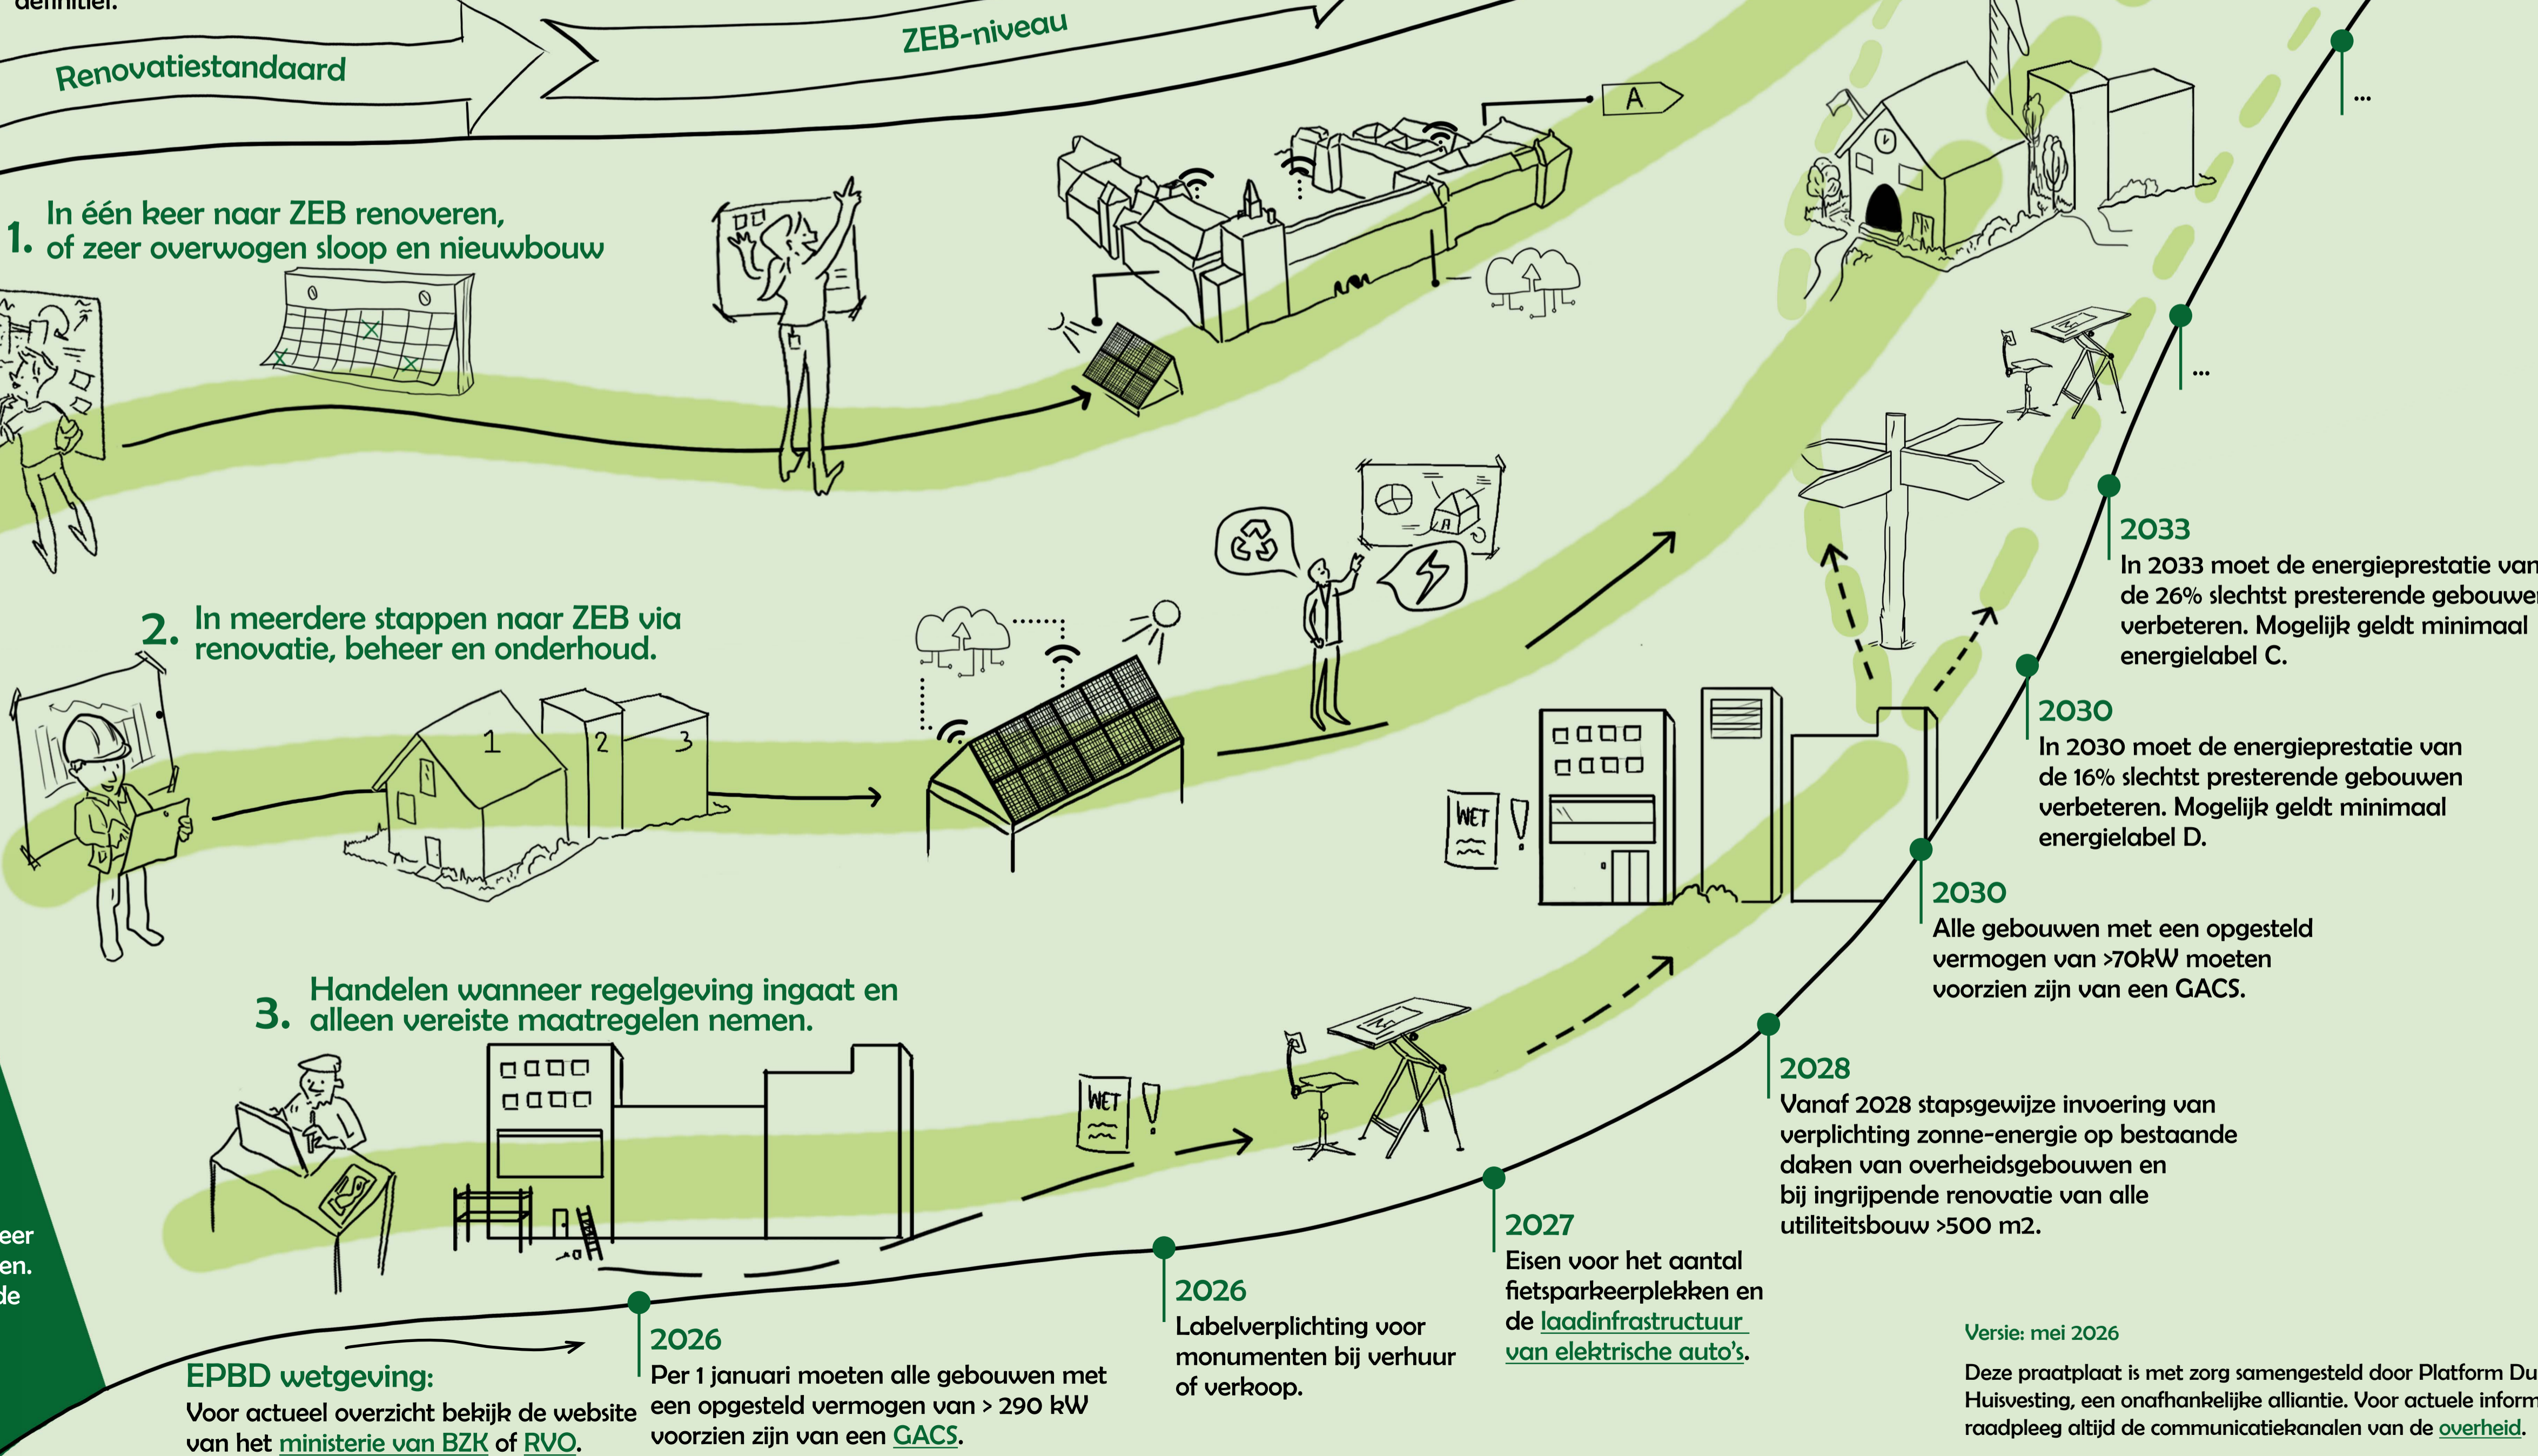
definitief.

Renovatiestandaard

ZEB-niveau

A

1. In één keer naar ZEB renoveren, of zeer overwogen sloop en nieuwbouw

2. In meerdere stappen naar ZEB via renovatie, beheer en onderhoud.

1 2 3

3. Handelen wanneer regelgeving ingaat en alleen vereiste maatregelen nemen.

WET

WET

...

...

2033
In 2033 moet de energieprestatie van de 26% slechtst presterende gebouwen verbeteren. Mogelijk geldt minimaal energielabel C.

2030
In 2030 moet de energieprestatie van de 16% slechtst presterende gebouwen verbeteren. Mogelijk geldt minimaal energielabel D.

2030
Alle gebouwen met een opgesteld vermogen van >70kW moeten voorzien zijn van een GACS.

2028
Vanaf 2028 stapsgewijze invoering van verplichting zonne-energie op bestaande daken van overheidsgebouwen en bij ingrijpende renovatie van alle utiliteitsbouw >500 m2.

2027
Eisen voor het aantal fietsparkeerplekken en de laadinfrastructuur van elektrische auto's.

2026
Labelverplichting voor monumenten bij verhuur of verkoop.

2026
Per 1 januari moeten alle gebouwen met een opgesteld vermogen van > 290 kW voorzien zijn van een GACS.

EPBD wetgeving:
Voor actueel overzicht bekijk de website van het ministerie van BZK of RVO.

eer
en.
de

Versie: mei 2026

Deze praatplaat is met zorg samengesteld door Platform Du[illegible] Huisvesting, een onafhankelijke alliantie. Voor actuele inform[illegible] raadpleeg altijd de communicatiekanalen van de overheid.